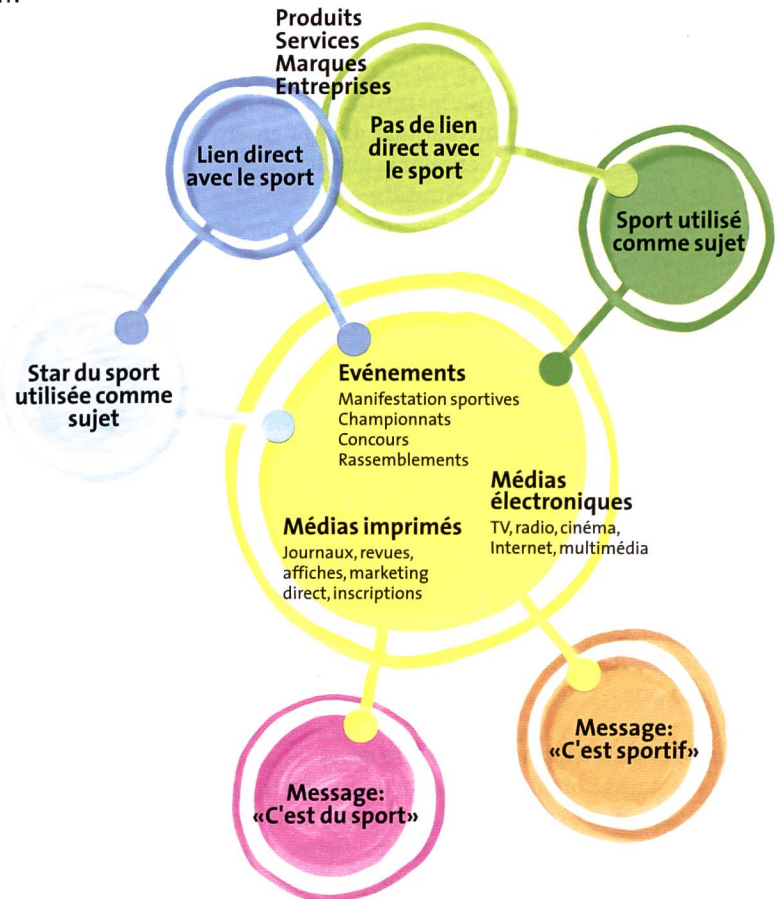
Produits
Services
Marques
Entreprises

Lien direct avec le sport

Pas de lien direct avec le sport

Sport utilisé comme sujet

Star du sport utilisée comme sujet

Evénements
Manifestation sportives
Championnats
Concours
Rassemblements

Médias électroniques
TV, radio, cinéma, Internet, multimédia

Médias imprimés
Journaux, revues, affiches, marketing direct, inscriptions

Message: «C'est sportif»

Message: «C'est du sport»